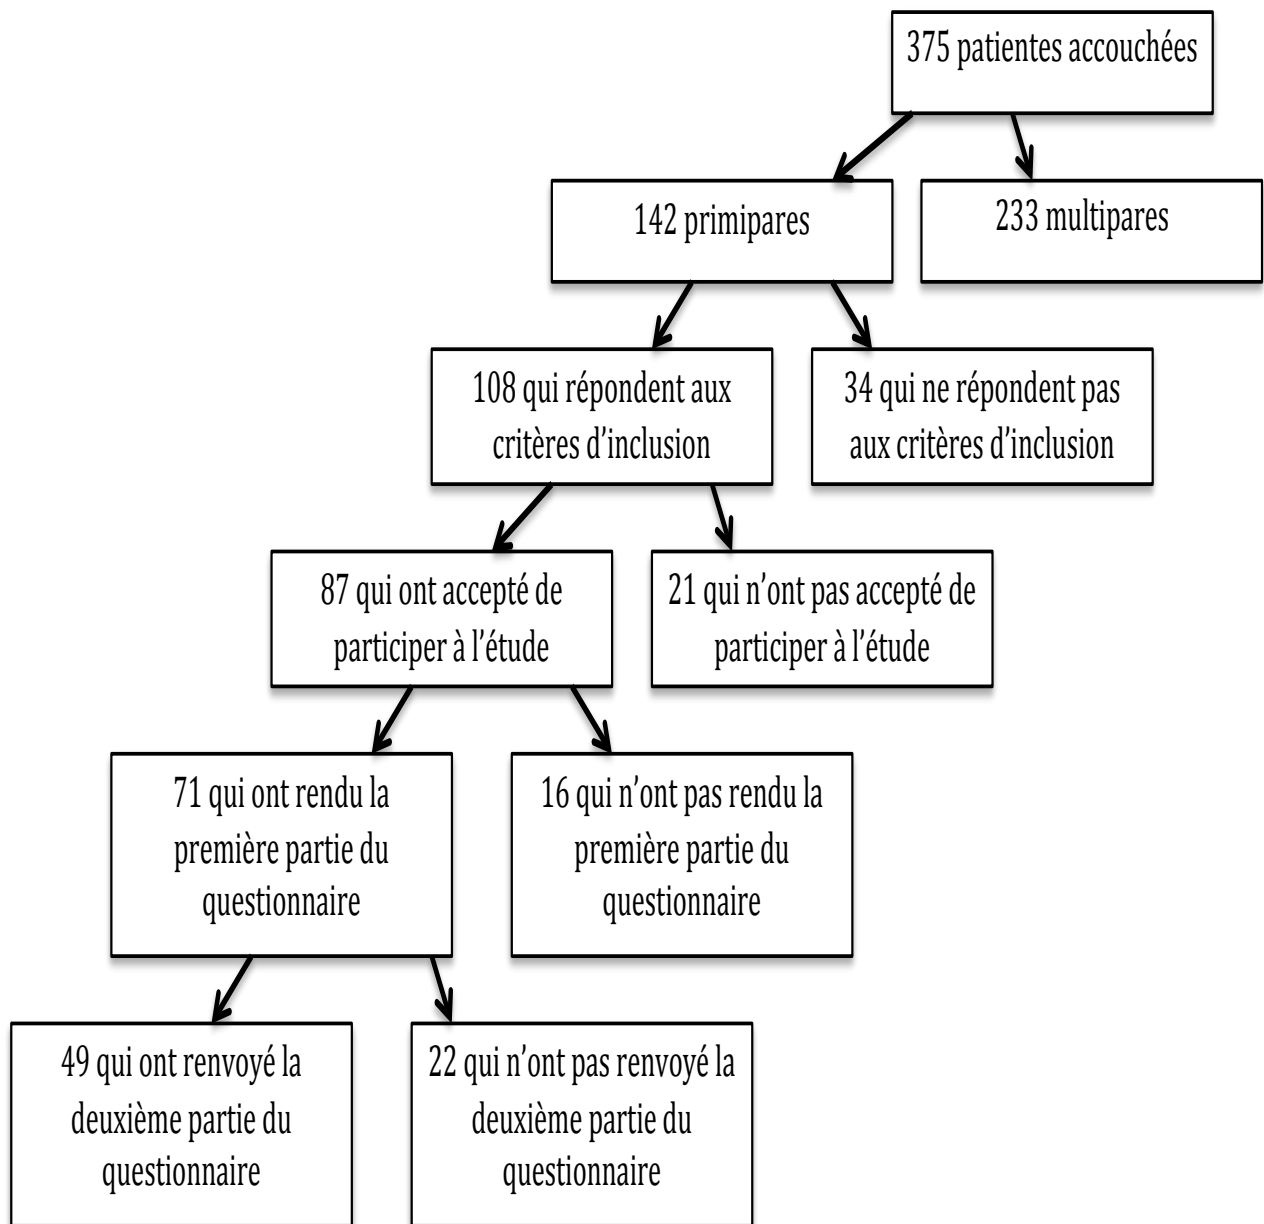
375 patientes accouchées

142 primipares

233 multipares

108 qui répondent aux critères d'inclusion

34 qui ne répondent pas aux critères d'inclusion

87 qui ont accepté de participer à l'étude

21 qui n'ont pas accepté de participer à l'étude

71 qui ont rendu la première partie du questionnaire

16 qui n'ont pas rendu la première partie du questionnaire

49 qui ont renvoyé la deuxième partie du questionnaire

22 qui n'ont pas renvoyé la deuxième partie du questionnaire